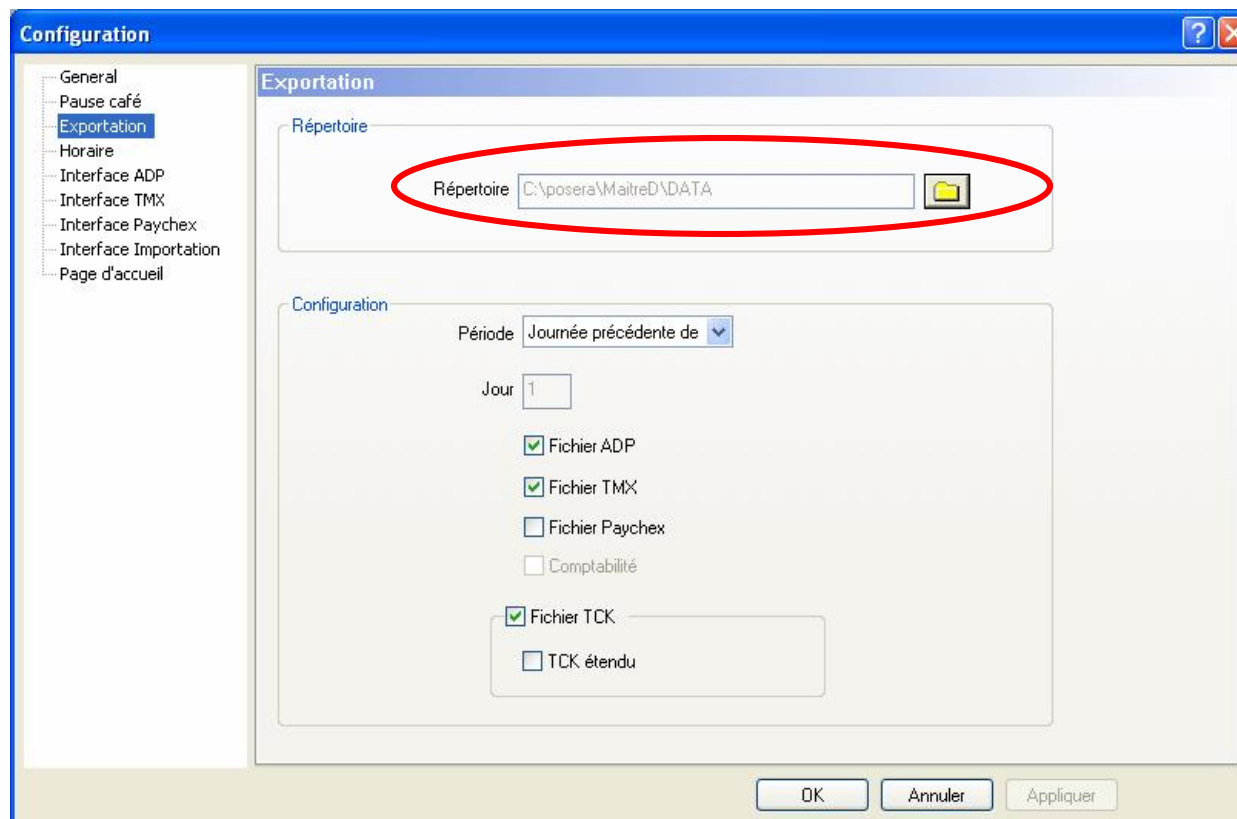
Configuration

General
Pause café
Exportation
Horaire
Interface ADP
Interface TMX
Interface Paychex
Interface Importation
Page d'accueil

Exportation

Répertoire

Répertoire C:\posera\MaitreD\DATA

Configuration

Période Journée précédente de

Jour 1

Fichier ADP

Fichier TMX

Fichier Paychex

Comptabilité

Fichier TCK

TCK étendu

OK Annuler Appliquer